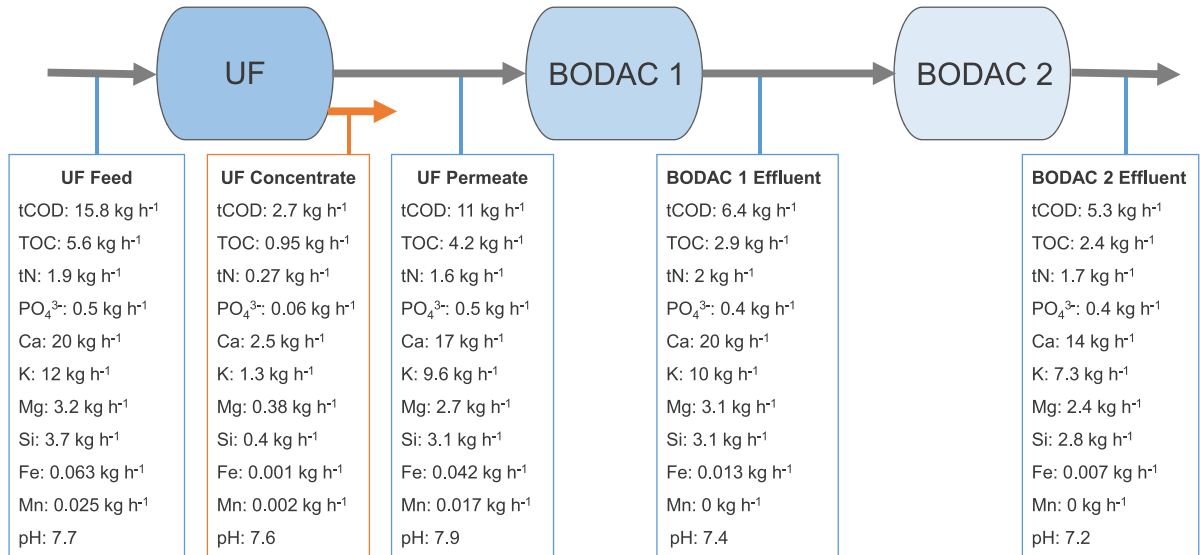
UF

BODAC 1

BODAC 2

UF Feed
tCOD: 15.8 kg $h^{-1}$
TOC: 5.6 kg $h^{-1}$
tN: 1.9 kg $h^{-1}$
$PO_4^{3-}$: 0.5 kg $h^{-1}$
Ca: 20 kg $h^{-1}$
K: 12 kg $h^{-1}$
Mg: 3.2 kg $h^{-1}$
Si: 3.7 kg $h^{-1}$
Fe: 0.063 kg $h^{-1}$
Mn: 0.025 kg $h^{-1}$
pH: 7.7

UF Concentrate
tCOD: 2.7 kg $h^{-1}$
TOC: 0.95 kg $h^{-1}$
tN: 0.27 kg $h^{-1}$
$PO_4^{3-}$: 0.06 kg $h^{-1}$
Ca: 2.5 kg $h^{-1}$
K: 1.3 kg $h^{-1}$
Mg: 0.38 kg $h^{-1}$
Si: 0.4 kg $h^{-1}$
Fe: 0.001 kg $h^{-1}$
Mn: 0.002 kg $h^{-1}$
pH: 7.6

UF Permeate
tCOD: 11 kg $h^{-1}$
TOC: 4.2 kg $h^{-1}$
tN: 1.6 kg $h^{-1}$
$PO_4^{3-}$: 0.5 kg $h^{-1}$
Ca: 17 kg $h^{-1}$
K: 9.6 kg $h^{-1}$
Mg: 2.7 kg $h^{-1}$
Si: 3.1 kg $h^{-1}$
Fe: 0.042 kg $h^{-1}$
Mn: 0.017 kg $h^{-1}$
pH: 7.9

BODAC 1 Effluent
tCOD: 6.4 kg $h^{-1}$
TOC: 2.9 kg $h^{-1}$
tN: 2 kg $h^{-1}$
$PO_4^{3-}$: 0.4 kg $h^{-1}$
Ca: 20 kg $h^{-1}$
K: 10 kg $h^{-1}$
Mg: 3.1 kg $h^{-1}$
Si: 3.1 kg $h^{-1}$
Fe: 0.013 kg $h^{-1}$
Mn: 0 kg $h^{-1}$
pH: 7.4

BODAC 2 Effluent
tCOD: 5.3 kg $h^{-1}$
TOC: 2.4 kg $h^{-1}$
tN: 1.7 kg $h^{-1}$
$PO_4^{3-}$: 0.4 kg $h^{-1}$
Ca: 14 kg $h^{-1}$
K: 7.3 kg $h^{-1}$
Mg: 2.4 kg $h^{-1}$
Si: 2.8 kg $h^{-1}$
Fe: 0.007 kg $h^{-1}$
Mn: 0 kg $h^{-1}$
pH: 7.2